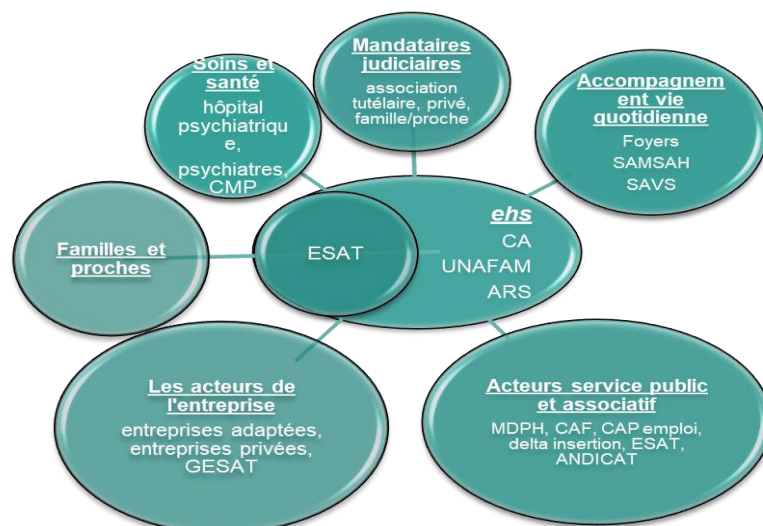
Soins et santé

hôpital psychiatrique,

psychiatres, CMP

Mandataires judiciaires

association tutélaire, privé, famille/proche

Accompagnement vie quotidienne

Foyers

SAMSAH

SAVS

Familles et proches

ESAT

ehs

CA

UNAFAM

ARS

Les acteurs de l'entreprise

entreprises adaptées, entreprises privées, GESAT

Acteurs service public et associatif

MDPH, CAF, CAP emploi, delta insertion, ESAT, ANDICAT